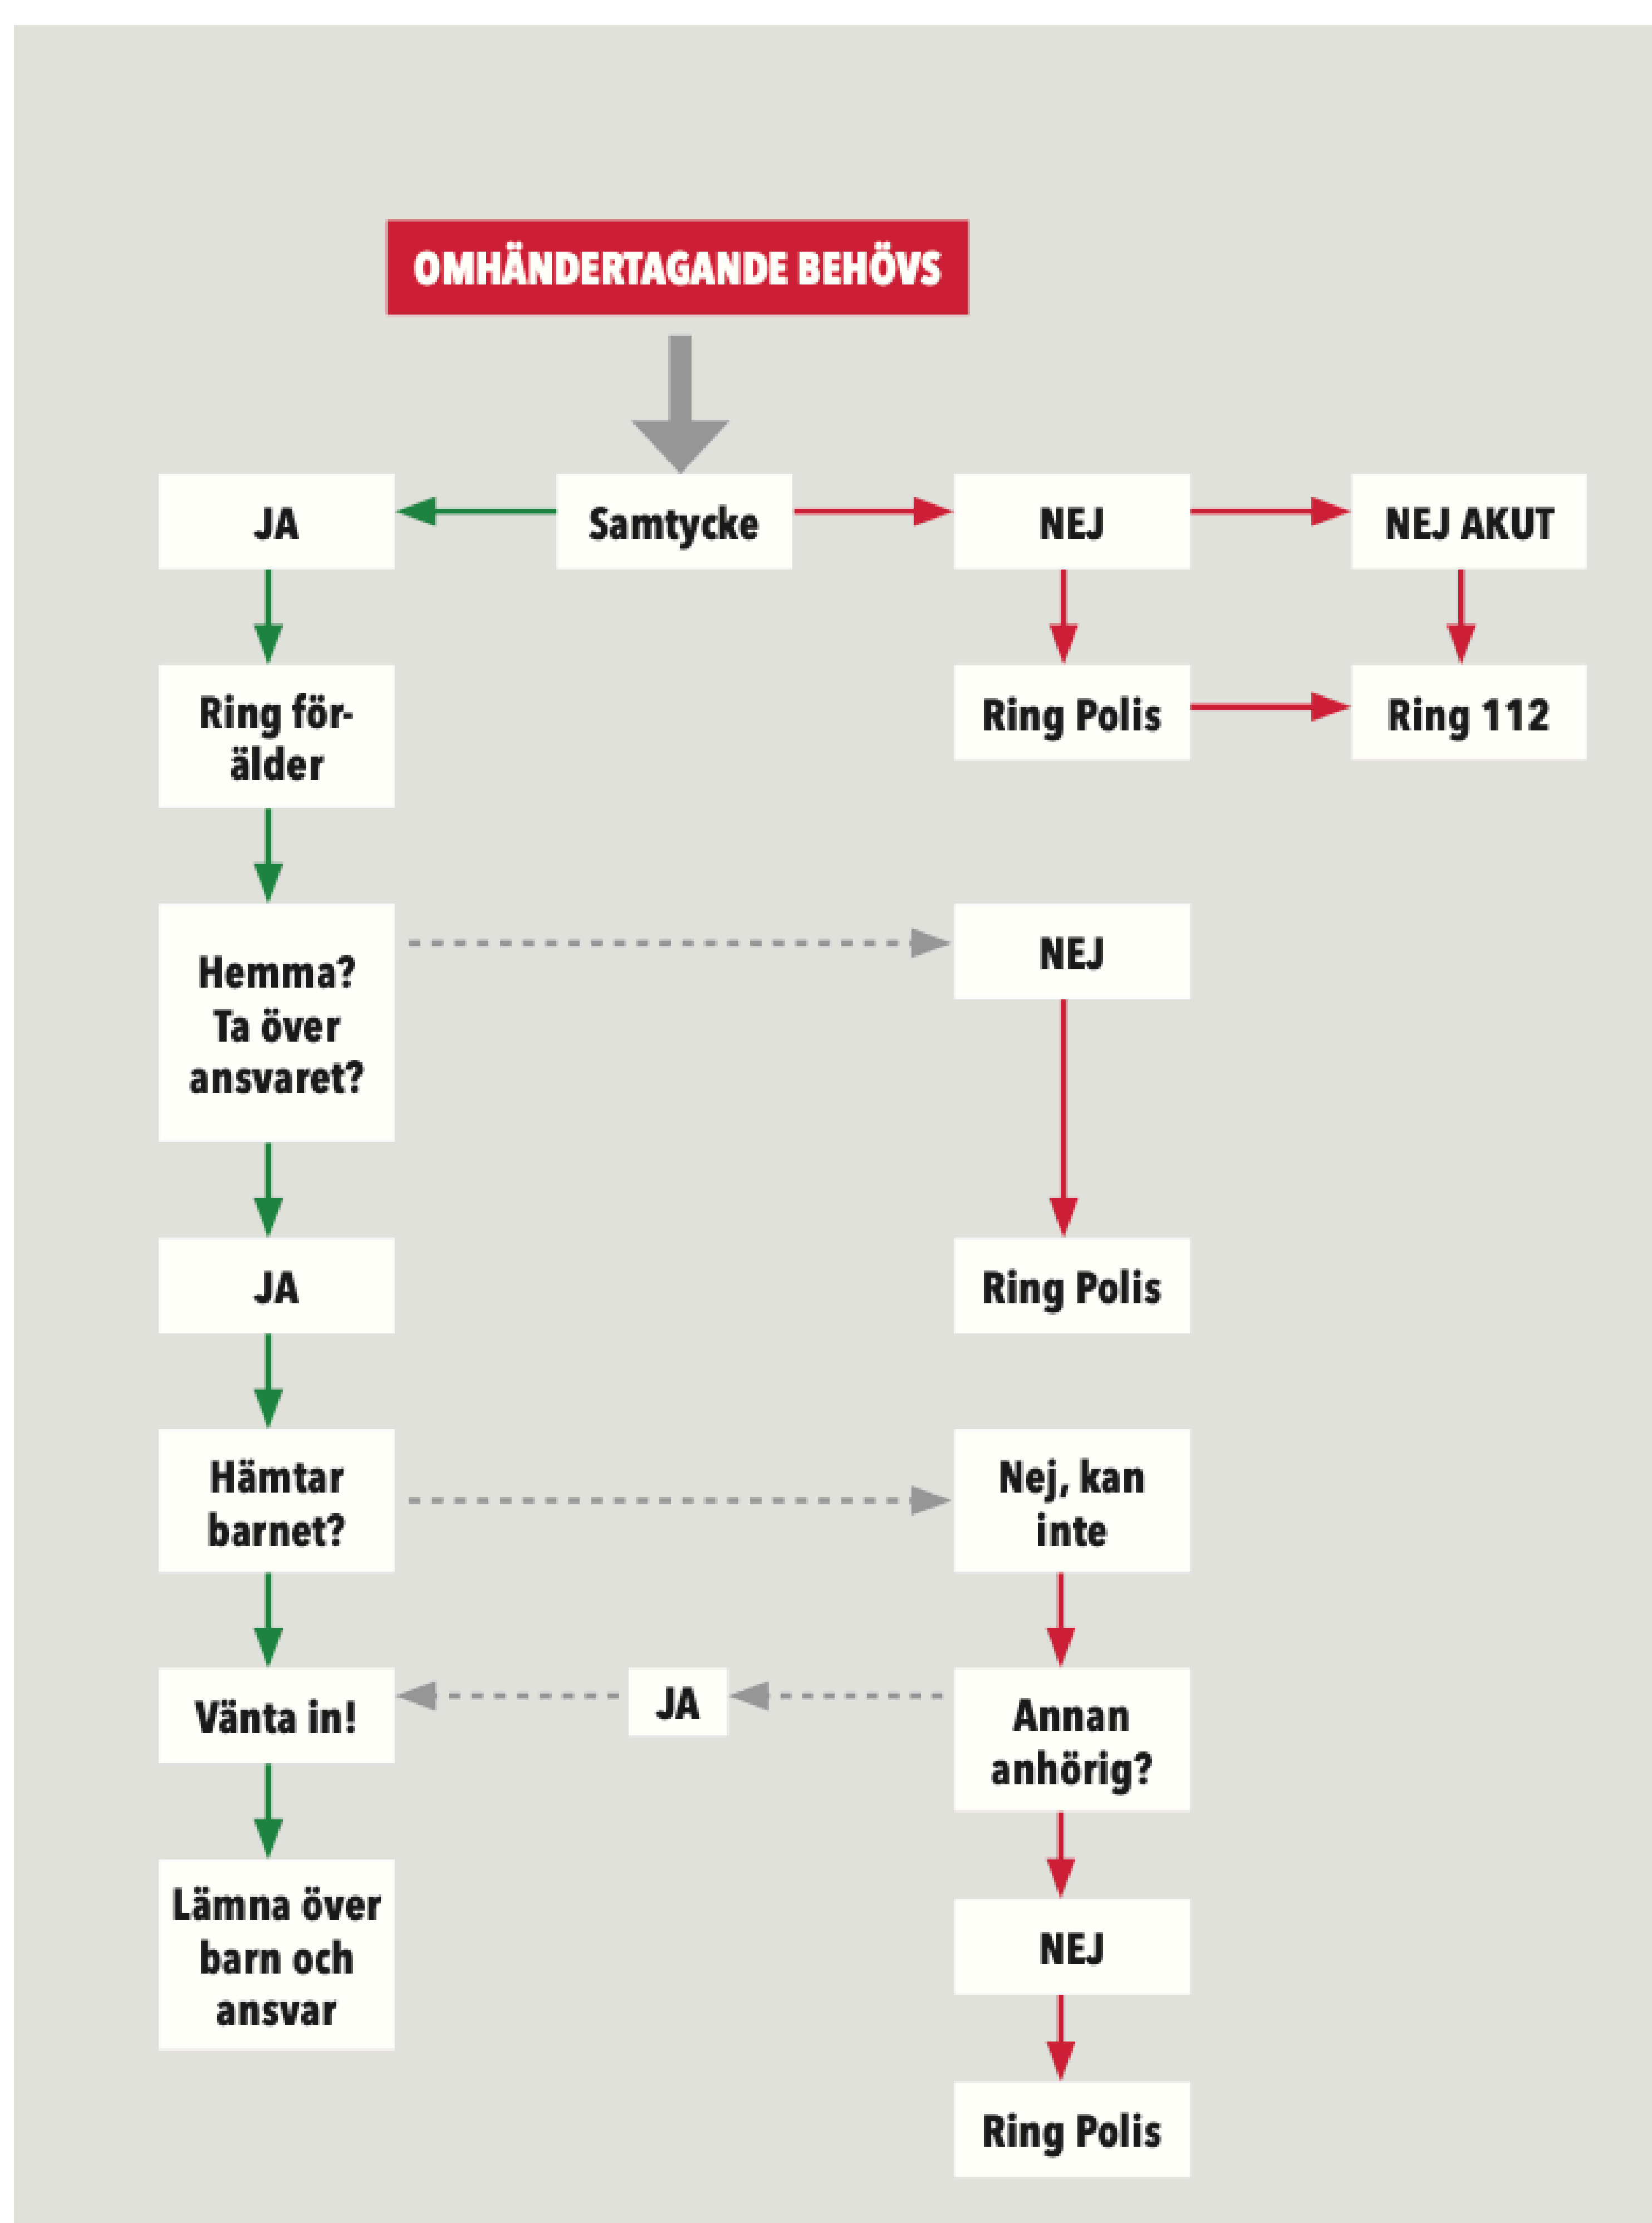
OMHÄNDERTAGANDE BEHÖVS

JA

Samtycke

NEJ

NEJ AKUT

Ring förälder

Ring Polis

Ring 112

Hemma? Ta över ansvaret?

NEJ

JA

Ring Polis

Hämtar barnet?

Nej, kan inte

Vänta in!

JA

Annan anhörig?

Lämna över barn och ansvar

NEJ

Ring Polis